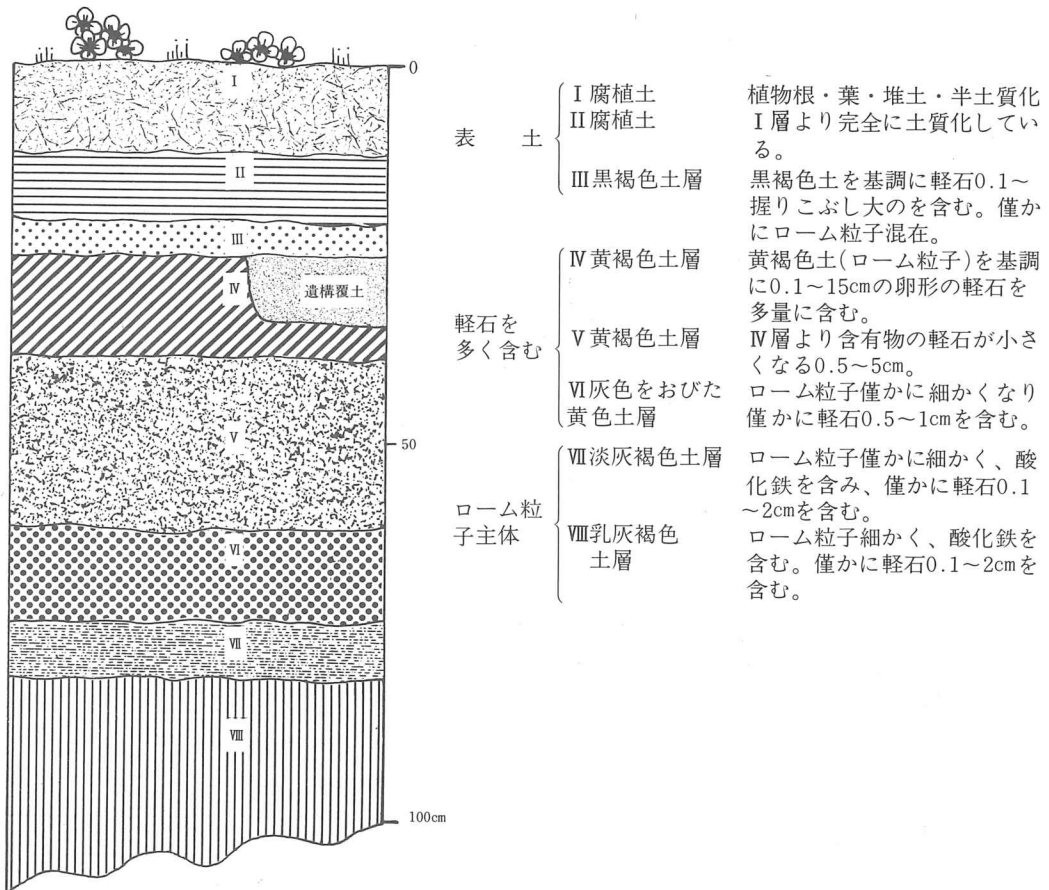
Ⅰ

Ⅱ

Ⅲ

Ⅳ

遺構覆土

Ⅴ

Ⅵ

Ⅶ

Ⅷ

0

50

100cm

表　土

Ⅰ腐植土　植物根・葉・堆土・半土質化

Ⅱ腐植土　Ⅰ層より完全に土質化している。

Ⅲ黒褐色土層　黒褐色土を基調に軽石0.1～握りこぶし大のを含む。僅かにローム粒子混在。

軽石を多く含む

Ⅳ黄褐色土層　黄褐色土(ローム粒子)を基調に0.1～15cmの卵形の軽石を多量に含む。

Ⅴ黄褐色土層　Ⅳ層より含有物の軽石が小さくなる0.5～5cm。

Ⅵ灰色をおびた黄色土層　ローム粒子僅かに細かくなり僅かに軽石0.5～1cmを含む。

ローム粒子主体

Ⅶ淡灰褐色土層　ローム粒子僅かに細かく、酸化鉄を含み、僅かに軽石0.1～2cmを含む。

Ⅷ乳灰褐色土層　ローム粒子細かく、酸化鉄を含む。僅かに軽石0.1～2cmを含む。